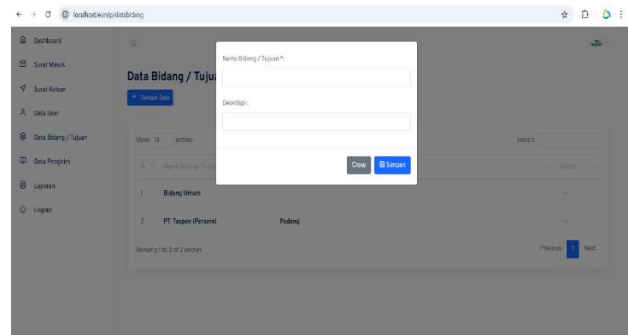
localhost/arsip/databidang

Dashboard

Surat Masuk

Surat Keluar

Data User

Data Bidang / Tujuan

Data Pengirim

Laporan

Logout

Data Bidang / Tuju

+ Tambah Data

Show 10 entries

Search:

# Nama Bidang / Tujuan

Aksi

1 Bidang Umum

2 PT. Taspen (Persero) Padang

Showing 1 to 2 of 2 entries

Previous 1 Next

Nama Bidang / Tujuan *:

Deskripsi :

Close

Simpan